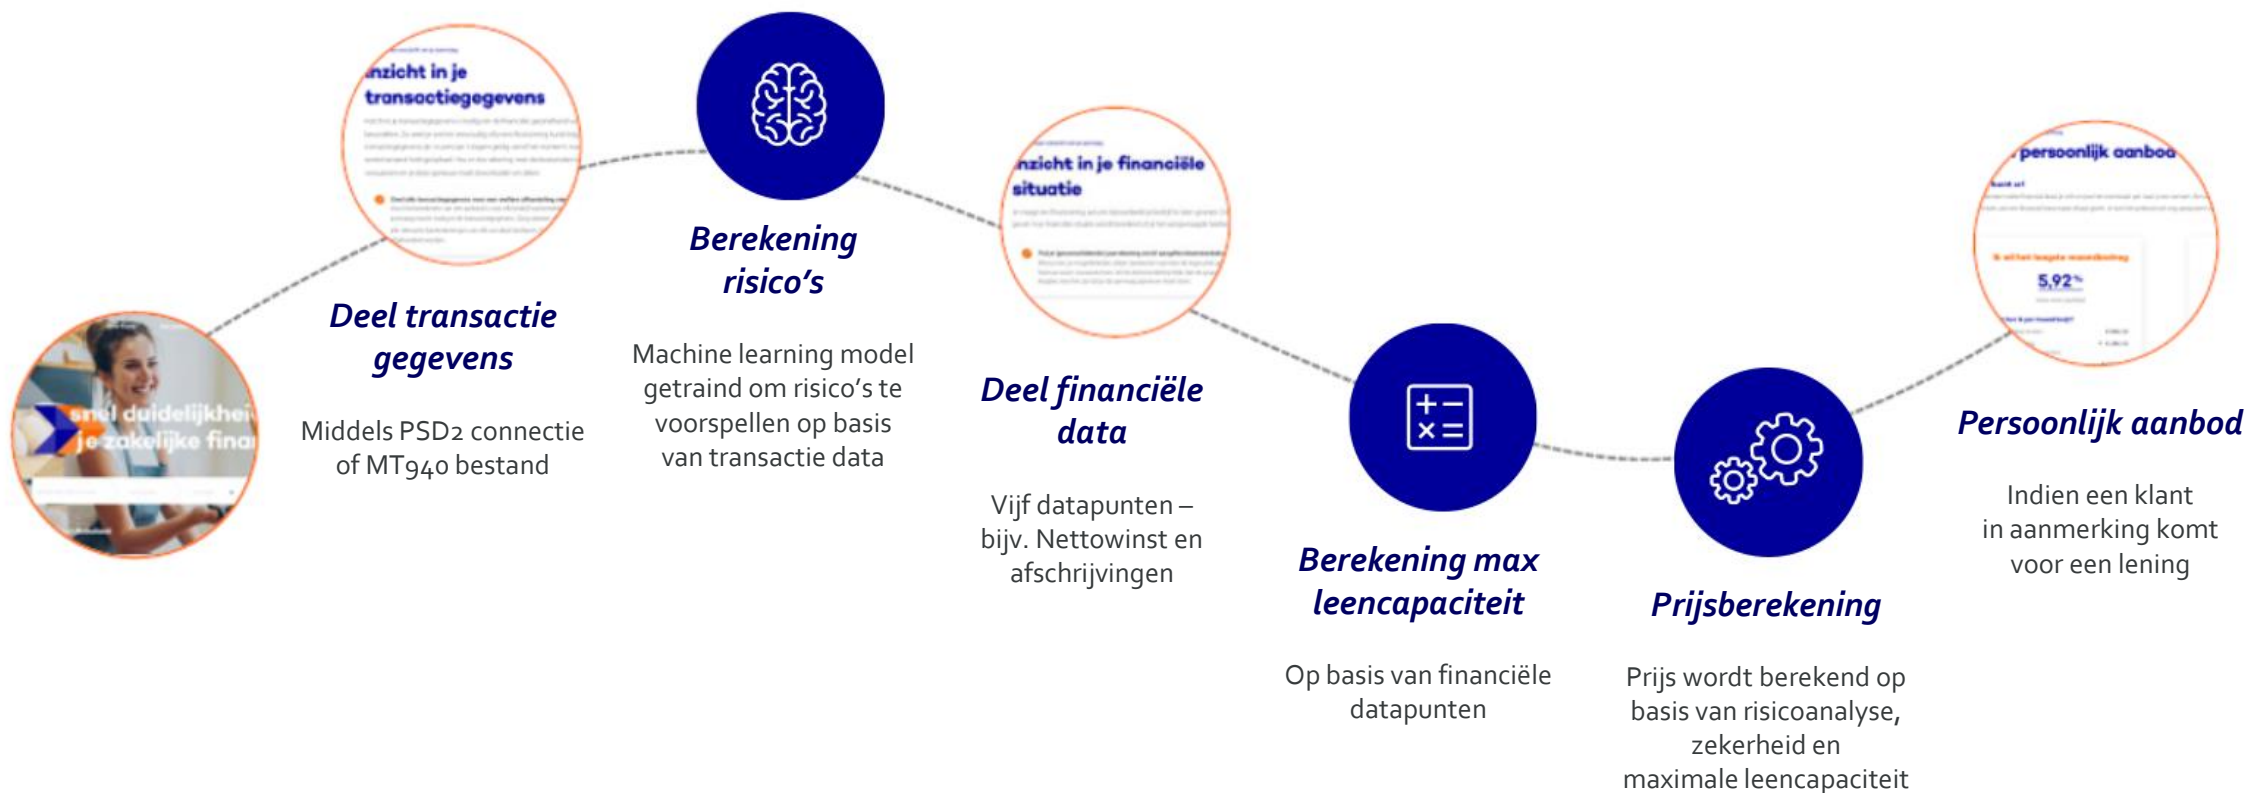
snel duidelijkhei
je zakelijke fina

nzicht in je transactiegegevens

Deel transactie gegevens

Middels PSD2 connectie of MT940 bestand

Berekening risico's

Machine learning model getraind om risico's te voorspellen op basis van transactie data

nzicht in je financiële situatie

Deel financiële data

Vijf datapunten – bijv. Nettowinst en afschrijvingen

Berekening max leencapaciteit

Op basis van financiële datapunten

Prijsberekening

Prijs wordt berekend op basis van risicoanalyse, zekerheid en maximale leencapaciteit

persoonlijk aanbod

5,92%

Persoonlijk aanbod

Indien een klant in aanmerking komt voor een lening